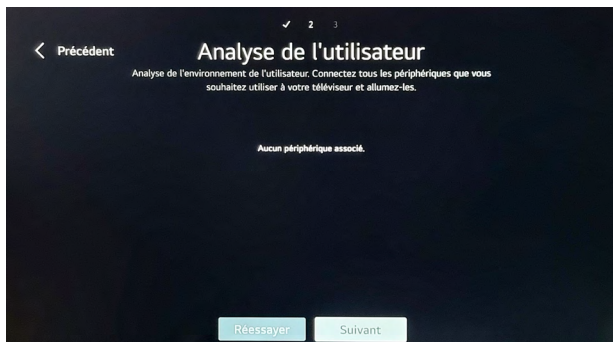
✓ 2 3

Précédent

Analyse de l'utilisateur

Analyse de l'environnement de l'utilisateur. Connectez tous les périphériques que vous souhaitez utiliser à votre téléviseur et allumez-les.

Aucun périphérique associé.

Réessayer

Suivant